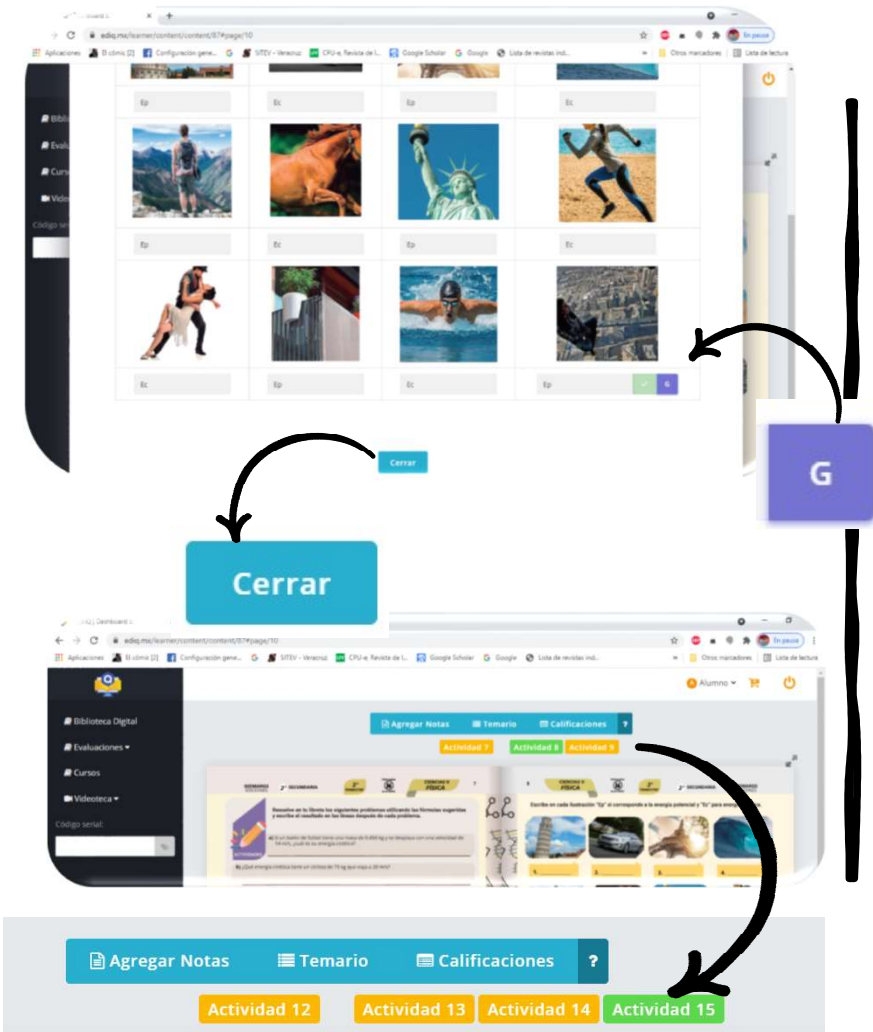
ediq.mx/learner/content/content/87#page/10

Aplicaciones El clima (2) Configuración gene... SITEV - Veracruz CPU-e, Revista de I... Google Scholar Google Lista de revistas ind... Otros marcadores Lista de lectura

Ep Ec Ep Ec

Bibli
Evalu
Curs
Video
Código se

Ep Ec Ep Ec

Ec Ep Ec Ep

G

Cerrar

G

Cerrar

ediq.mx/learner/content/content/87#page/10

En pausa

Aplicaciones El clima (2) Configuración gene... SITEV - Veracruz CPU-e, Revista de I... Google Scholar Google Lista de revistas ind... Otros marcadores Lista de lectura

Alumno

Biblioteca Digital
Evaluaciones
Cursos
Videoteca
Código serial:

Agregar Notas Temario Calificaciones ?

Actividad 7 Actividad 8 Actividad 9

Agregar Notas Temario Calificaciones ?

Actividad 12 Actividad 13 Actividad 14 Actividad 15